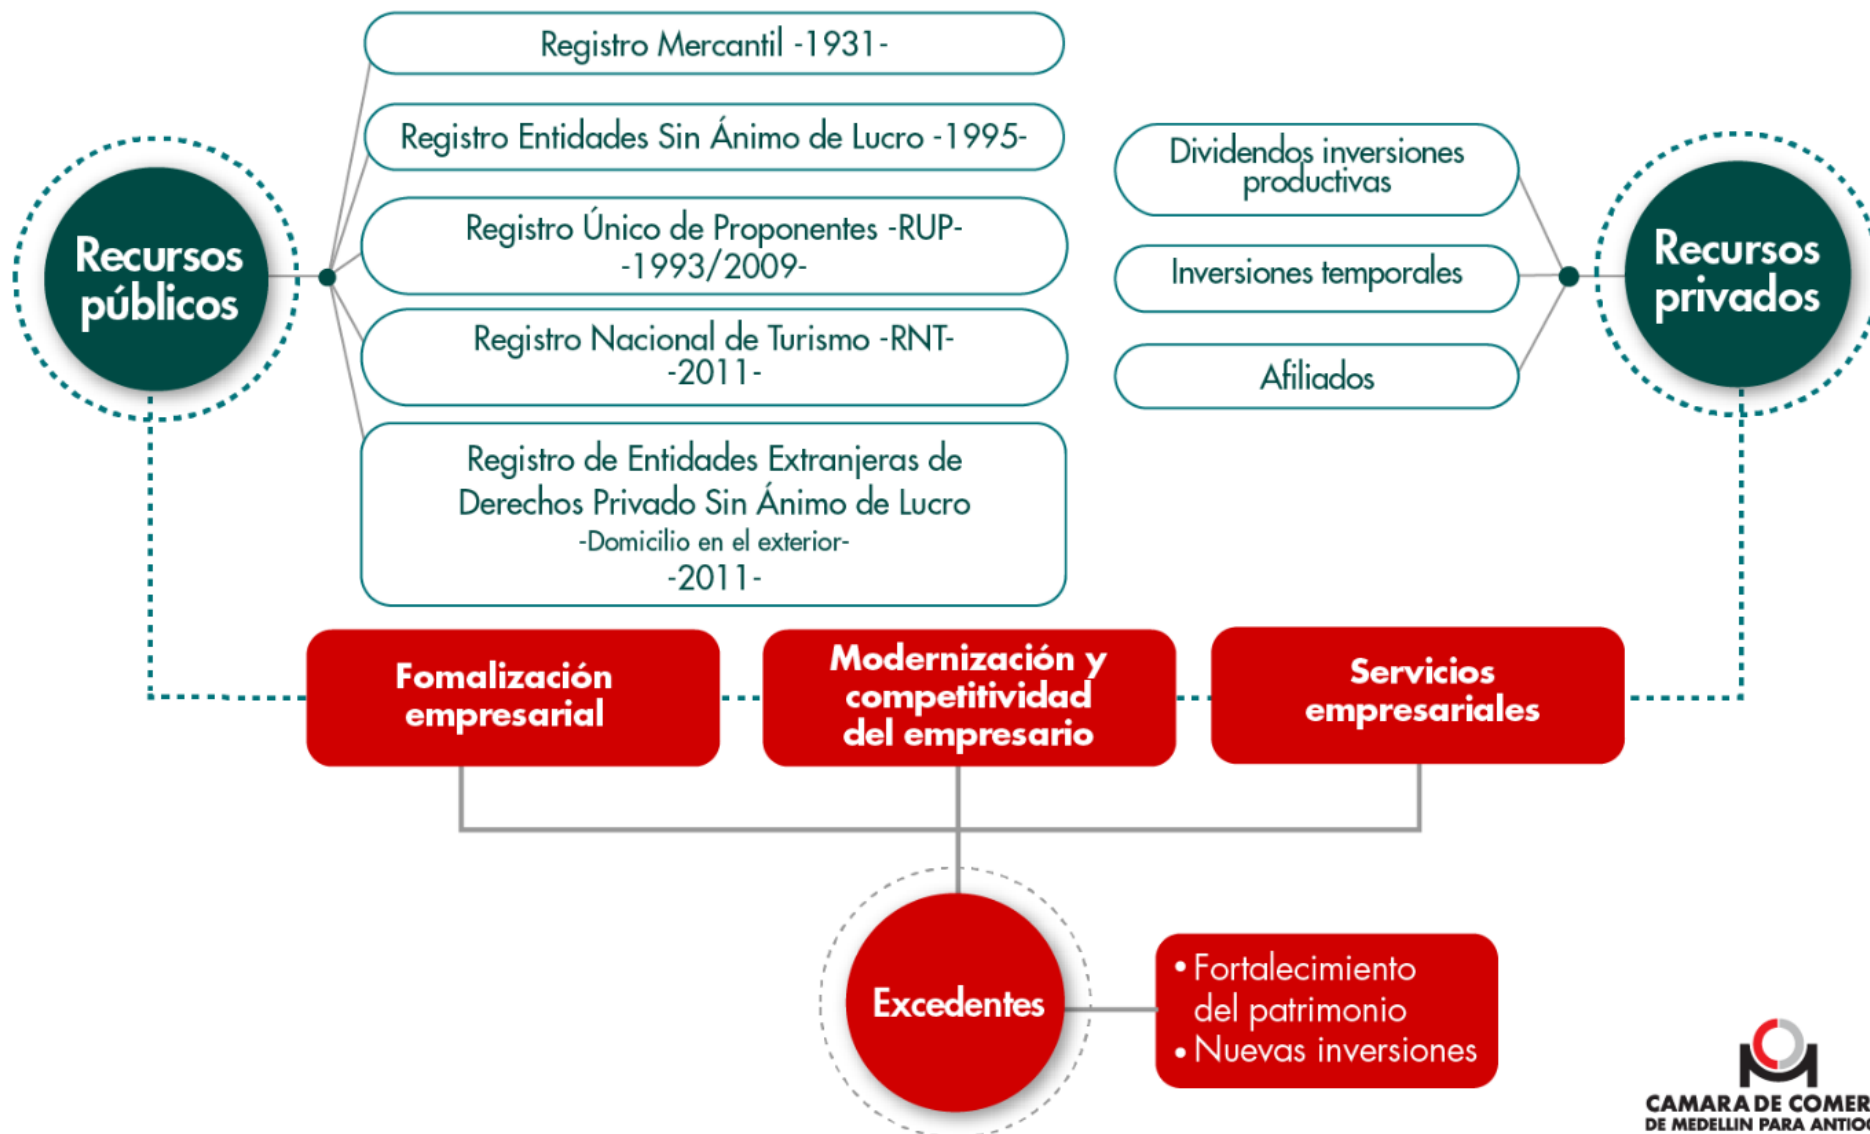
Recursos públicos

Registro Mercantil -1931-

Registro Entidades Sin Ánimo de Lucro -1995-

Registro Único de Proponentes -RUP- -1993/2009-

Registro Nacional de Turismo -RNT- -2011-

Registro de Entidades Extranjeras de Derechos Privado Sin Ánimo de Lucro -Domicilio en el exterior- -2011-

Dividendos inversiones productivas

Inversiones temporales

Afiliados

Recursos privados

Fomalización empresarial

Modernización y competitividad del empresario

Servicios empresariales

Excedentes

• Fortalecimiento del patrimonio
• Nuevas inversiones

CAMARA DE COMER
DE MEDELLIN PARA ANTIO